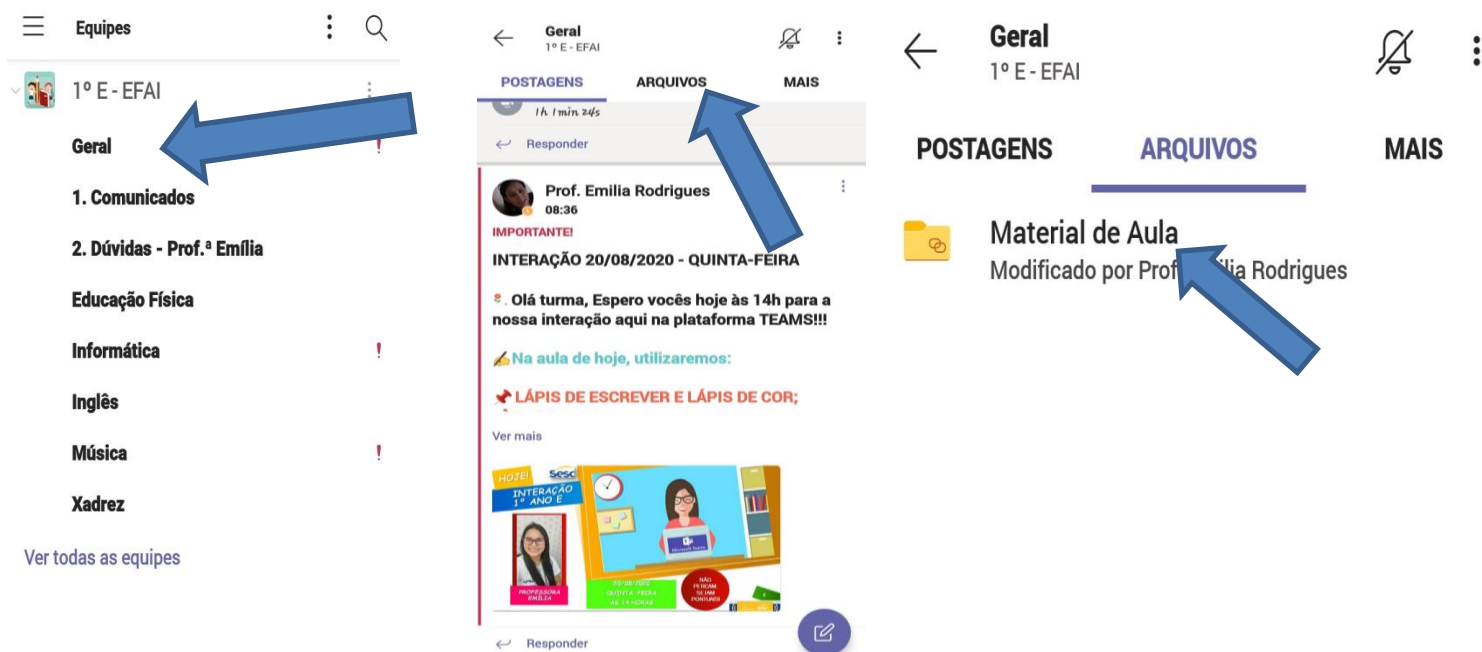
Equipes

1º E - EFAI

Geral

1. Comunicados

2. Dúvidas - Prof.ª Emília

Educação Física

Informática

Inglês

Música

Xadrez

Ver todas as equipes

Geral
1º E - EFAI

POSTAGENS ARQUIVOS MAIS

1h 1min 24s

Responder

Prof. Emilia Rodrigues
08:36

IMPORTANTE!

INTERAÇÃO 20/08/2020 - QUINTA-FEIRA

Olá turma, Espero vocês hoje às 14h para a nossa interação aqui na plataforma TEAMS!!!

Na aula de hoje, utilizaremos:

LÁPIS DE ESCREVER E LÁPIS DE COR;

Ver mais

HOJE! Sesc
INTERAÇÃO 1º ANO E
PROFESSORA EMÍLIA
20/08/2020 QUINTA-FEIRA ÀS 14 HORAS
NÃO PERCAM SERÃO PONTUAIS

Responder

Geral
1º E - EFAI

POSTAGENS ARQUIVOS MAIS

Material de Aula
Modificado por Prof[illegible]ilia Rodrigues